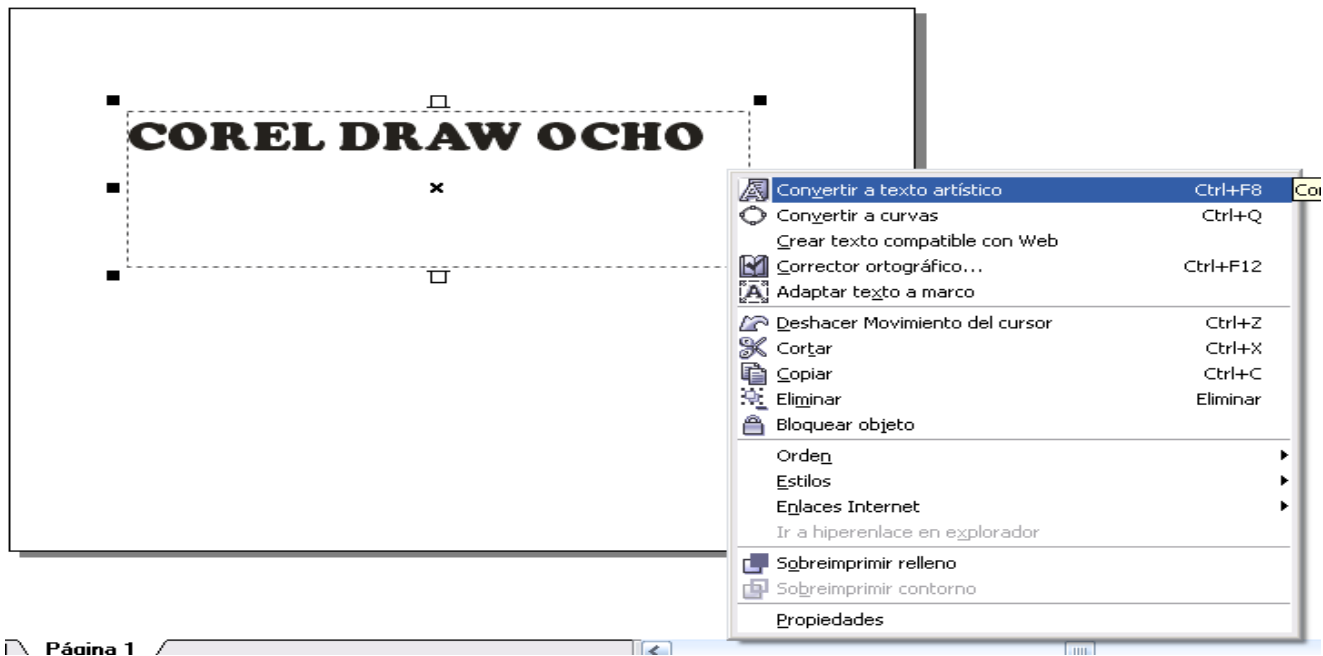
COREL DRAW OCHO

Convertir a texto artístico Ctrl+F8
Convertir a curvas Ctrl+Q
Crear texto compatible con Web
Corrector ortográfico... Ctrl+F12
Adaptar texto a marco
Deshacer Movimiento del cursor Ctrl+Z
Cortar Ctrl+X
Copiar Ctrl+C
Eliminar Eliminar
Bloquear objeto
Orden
Estilos
Enlaces Internet
Ir a hiperenlace en explorador
Sobreimprimir relleno
Sobreimprimir contorno
Propiedades

Co

Página 1